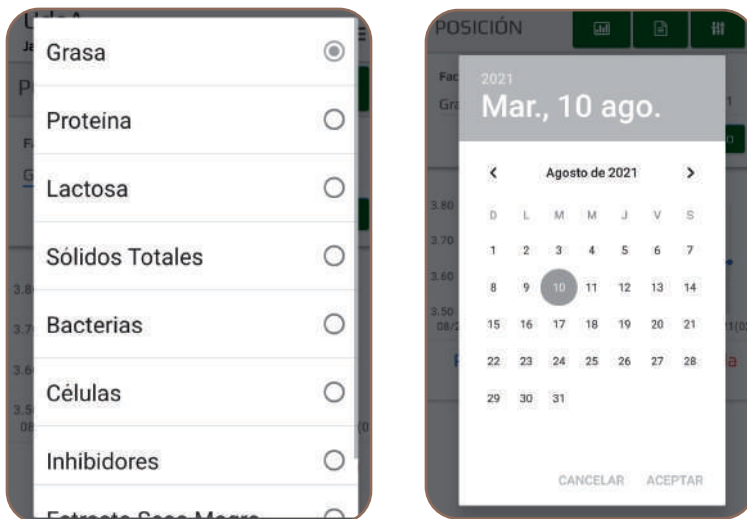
Grasa

Proteina

Lactosa

Sólidos Totales

Bacterias

Células

Inhibidores

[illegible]

POSICIÓN

2021

Mar., 10 ago.

Agosto de 2021

| D | L | M | M | J | V | S |
|---|---|---|---|---|---|---|
| 1 | 2 | 3 | 4 | 5 | 6 | 7 |
| 8 | 9 | 10 | 11 | 12 | 13 | 14 |
| 15 | 16 | 17 | 18 | 19 | 20 | 21 |
| 22 | 23 | 24 | 25 | 26 | 27 | 28 |
| 29 | 30 | 31 | | | | |

CANCELAR ACEPTAR